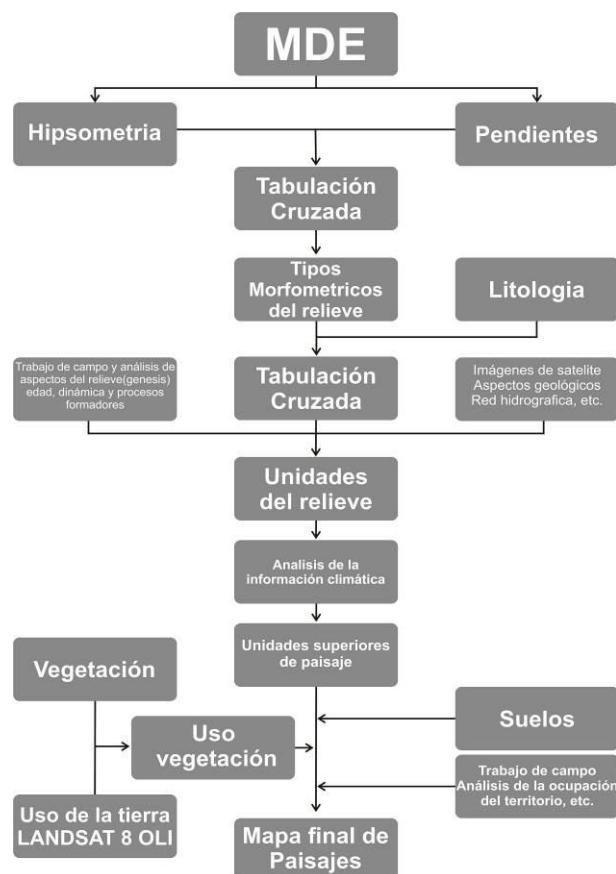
MDE

Hipsometria

Pendientes

Tabulación Cruzada

Tipos Morfometricos del relieve

Litologia

Trabajo de campo y análisis de aspectos del relieve(genesis) edad, dinámica y procesos formadores

Tabulación Cruzada

Imágenes de satelite Aspectos geológicos Red hidrografica, etc.

Unidades del relieve

Analisis de la información climática

Unidades superiores de paisaje

Vegetación

Uso vegetación

Suelos

Trabajo de campo Análisis de la ocupación del territorio, etc.

Uso de la tierra LANDSAT 8 OLI

Mapa final de Paisajes